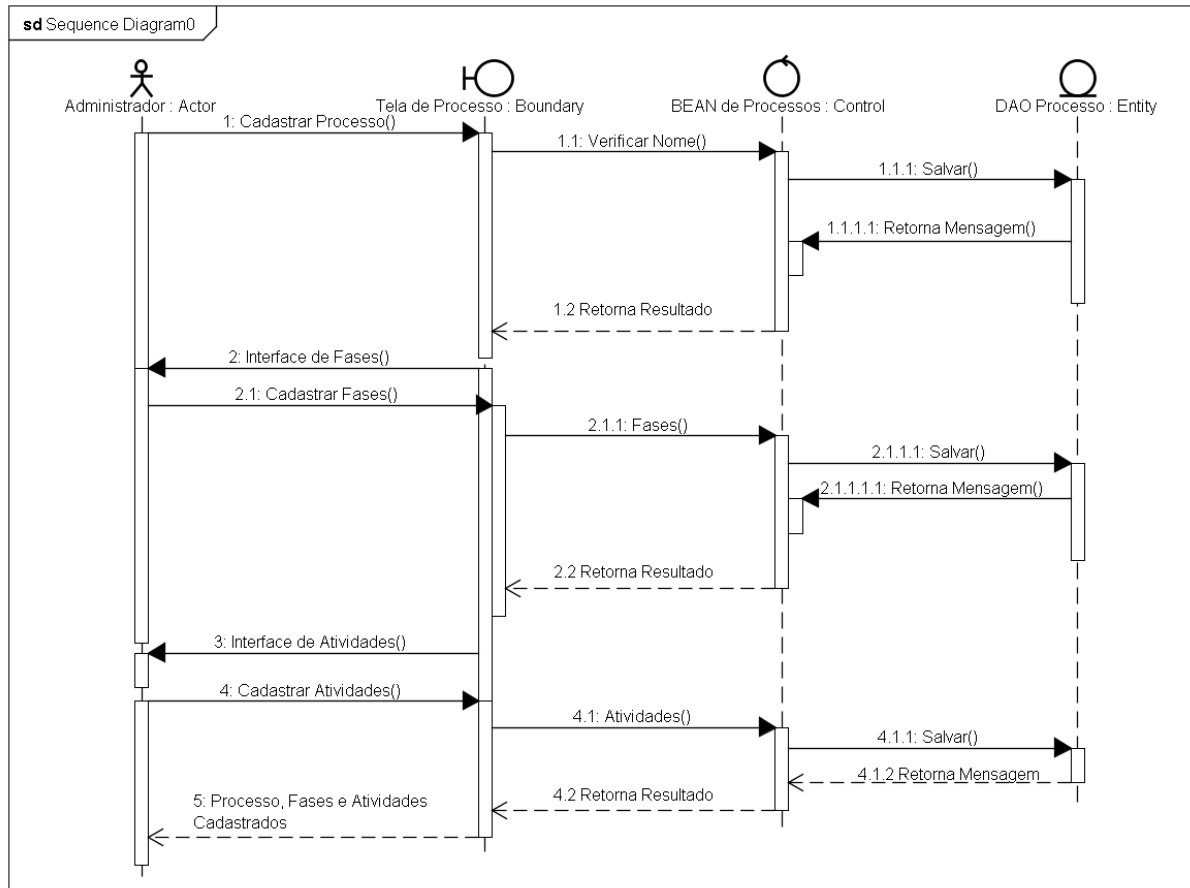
sd Sequence Diagram0

Administrador : Actor

Tela de Processo : Boundary

BEAN de Processos : Control

DAO Processo : Entity

1: Cadastrar Processo()

1.1: Verificar Nome()

1.1.1: Salvar()

1.1.1.1: Retorna Mensagem()

1.2 Retorna Resultado

2: Interface de Fases()

2.1: Cadastrar Fases()

2.1.1: Fases()

2.1.1.1: Salvar()

2.1.1.1.1: Retorna Mensagem()

2.2 Retorna Resultado

3: Interface de Atividades()

4: Cadastrar Atividades()

4.1: Atividades()

4.1.1: Salvar()

4.1.2 Retorna Mensagem

4.2 Retorna Resultado

5: Processo, Fases e Atividades Cadastrados